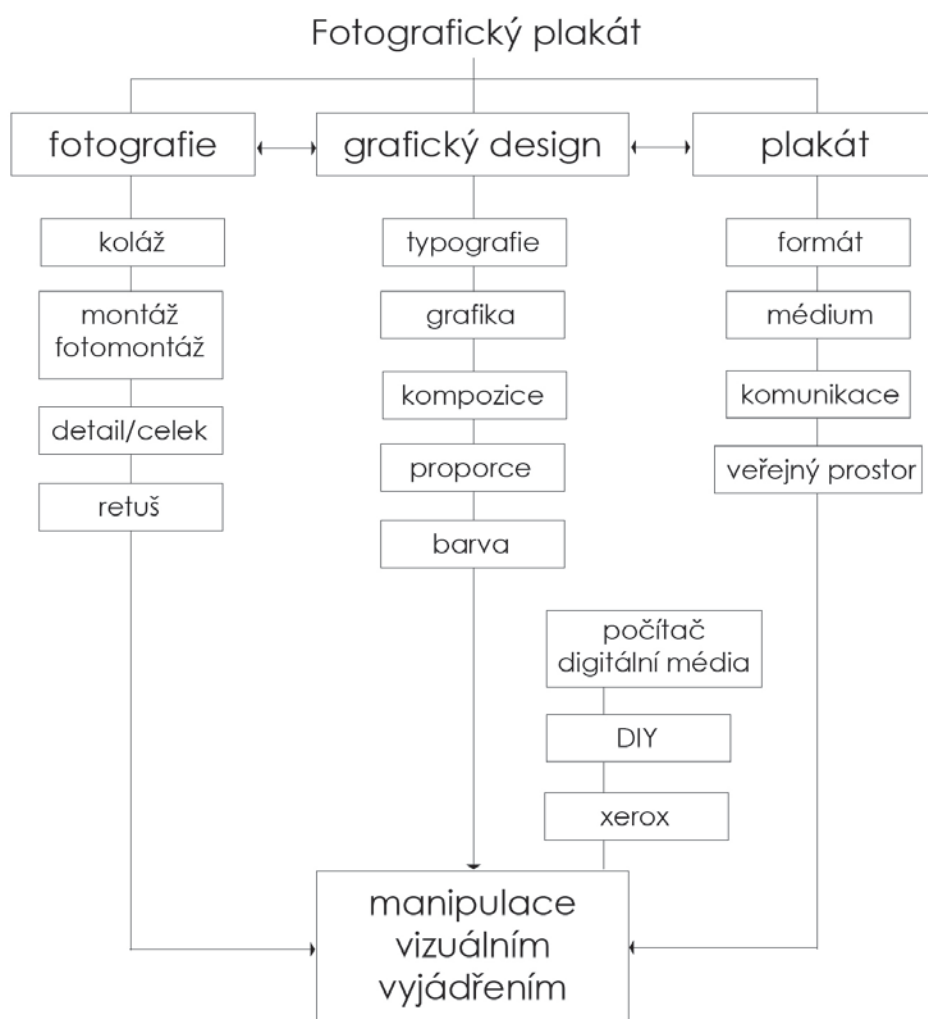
Fotografický plakát

fotografie

grafický design

plakát

koláž

montáž fotomontáž

detail/celek

retuš

typografie

grafika

kompozice

proporce

barva

formát

médium

komunikace

veřejný prostor

počítač digitální média

DIY

xerox

manipulace vizuálním vyjádřením